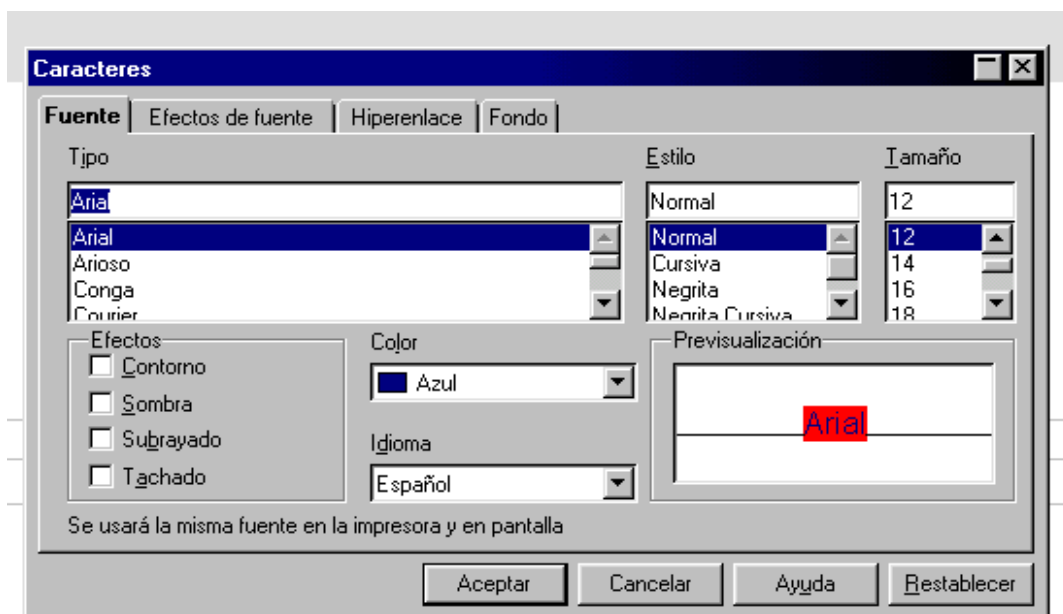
Caracteres

Fuente | Efectos de fuente | Hiperenlace | Fondo

Tipo

Arial

Arial
Arioso
Conga
Courier

Estilo

Normal

Normal
Cursiva
Negrita
Negrita Cursiva

Tamaño

12

12
14
16
18

Efectos
Contorno
Sombra
Subrayado
Tachado

Color
Azul

Idioma
Español

Previsualización
Arial

Se usará la misma fuente en la impresora y en pantalla

Aceptar | Cancelar | Ayuda | Restablecer